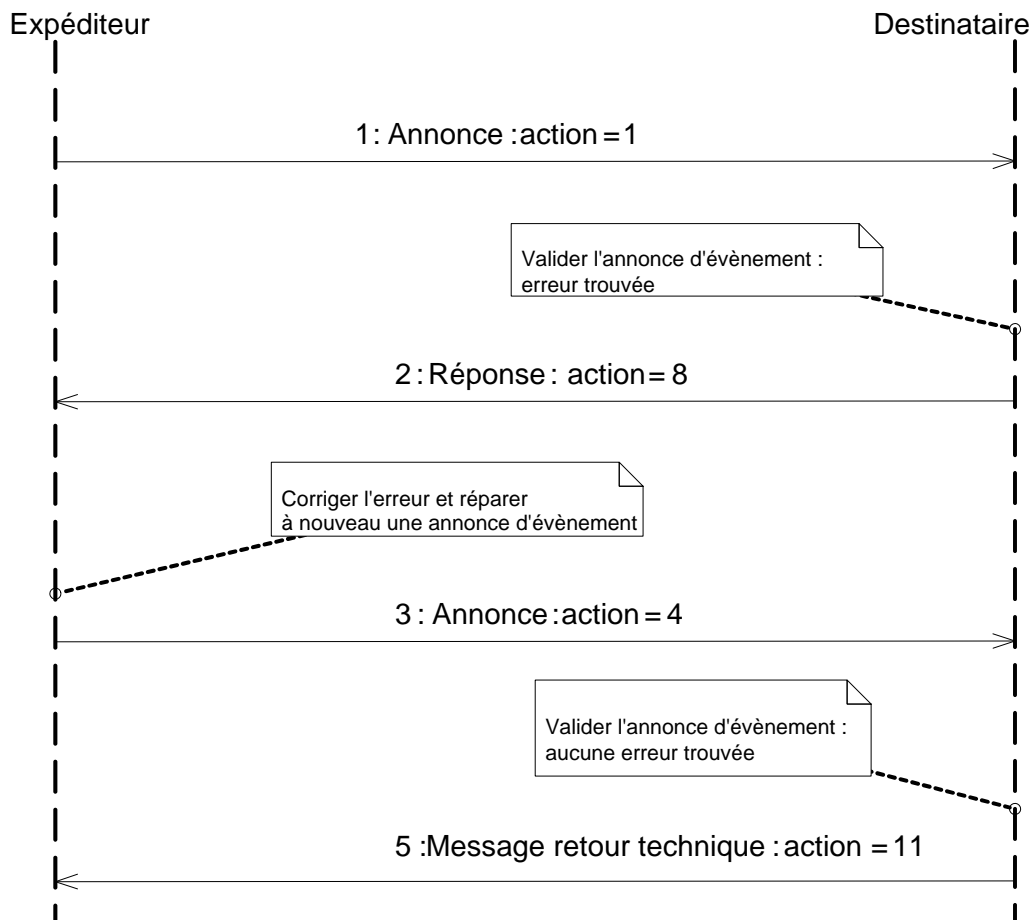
Expéditeur

Destinataire

1: Annonce :action = 1

Valider l'annonce d'évènement : erreur trouvée

2 : Réponse : action = 8

Corriger l'erreur et réparer à nouveau une annonce d'évènement

3 : Annonce :action = 4

Valider l'annonce d'évènement : aucune erreur trouvée

5 :Message retour technique : action = 11